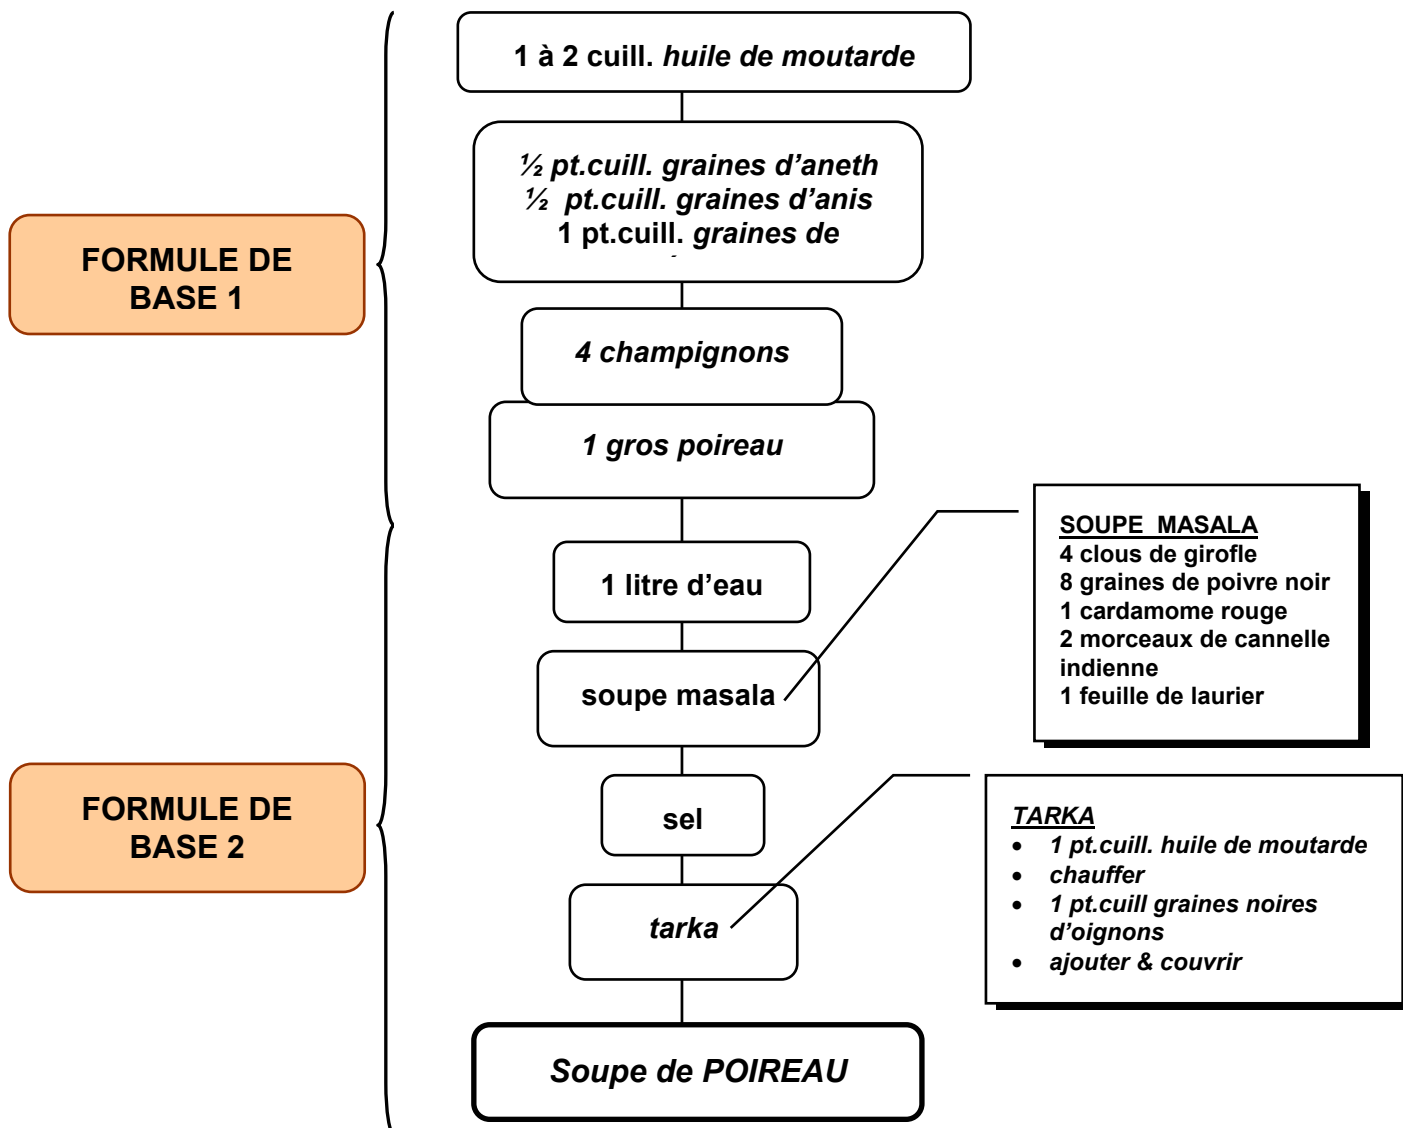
FORMULE DE BASE 1

FORMULE DE BASE 2

1 à 2 cuill. *huile de moutarde*

*½ pt.cuill. graines d'aneth*
*½ pt.cuill. graines d'anis*
1 pt.cuill. *graines de* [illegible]

*4 champignons*

*1 gros poireau*

1 litre d'eau

soupe masala

sel

*tarka*

*Soupe de POIREAU*

SOUPE MASALA
4 clous de girofle
8 graines de poivre noir
1 cardamome rouge
2 morceaux de cannelle indienne
1 feuille de laurier

*TARKA*
- *1 pt.cuill. huile de moutarde*
- *chauffer*
- *1 pt.cuill graines noires d'oignons*
- *ajouter & couvrir*